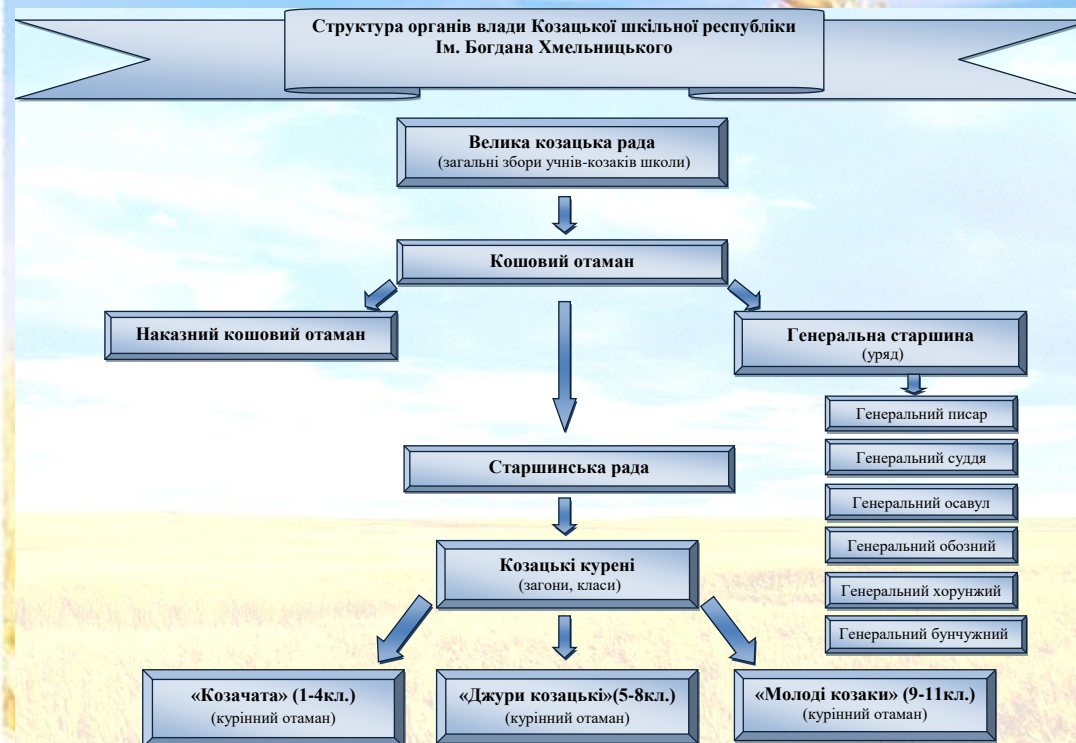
Структура органів влади Козацької шкільної республіки Ім. Богдана Хмельницького

Велика козацька рада
(загальні збори учнів-козаків школи)

Кошовий отаман

Наказний кошовий отаман

Генеральна старшина
(уряд)

Генеральний писар

Генеральний суддя

Генеральний осавул

Генеральний обозний

Генеральний хорунжий

Генеральний бунчужний

Старшинська рада

Козацькі курені
(загони, класи)

«Козачата» (1-4кл.)
(курінний отаман)

«Джури козацькі»(5-8кл.)
(курінний отаман)

«Молоді козаки» (9-11кл.)
(курінний отаман)